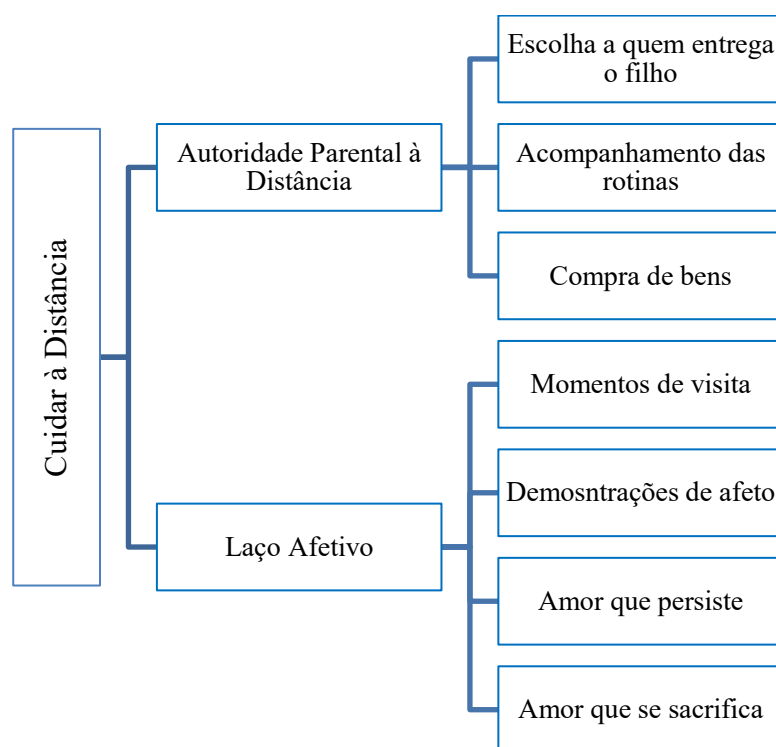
Cuidar à Distância

Autoridade Parental à Distância

Escolha a quem entrega o filho

Acompanhamento das rotinas

Compra de bens

Laço Afetivo

Momentos de visita

Demosntrações de afeto

Amor que persiste

Amor que se sacrifica